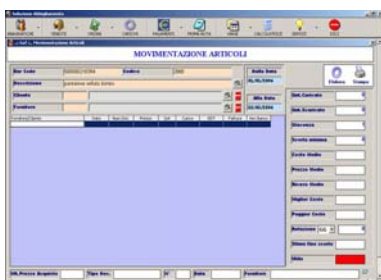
MOVIMENTAZIONE ARTICOLI

Bar Code
Codice
Descrizione
pantalone velluto bimbo
Cliente
Fornitore
Dalla Data
Alla Data

Stampa
Chiudi

Tot. Caricato
Tot. Scaricato
Giacenza
Scorta minima
Costo Medio
Prezzo Medio
Ricarico Medio
Miglior Costo
Peggior Costo
Rotazione
Ultimo Mov. scarico
Stato

Ult. Prezzo Acquisto
Tipo Doc.
N°
Data
Fornitore